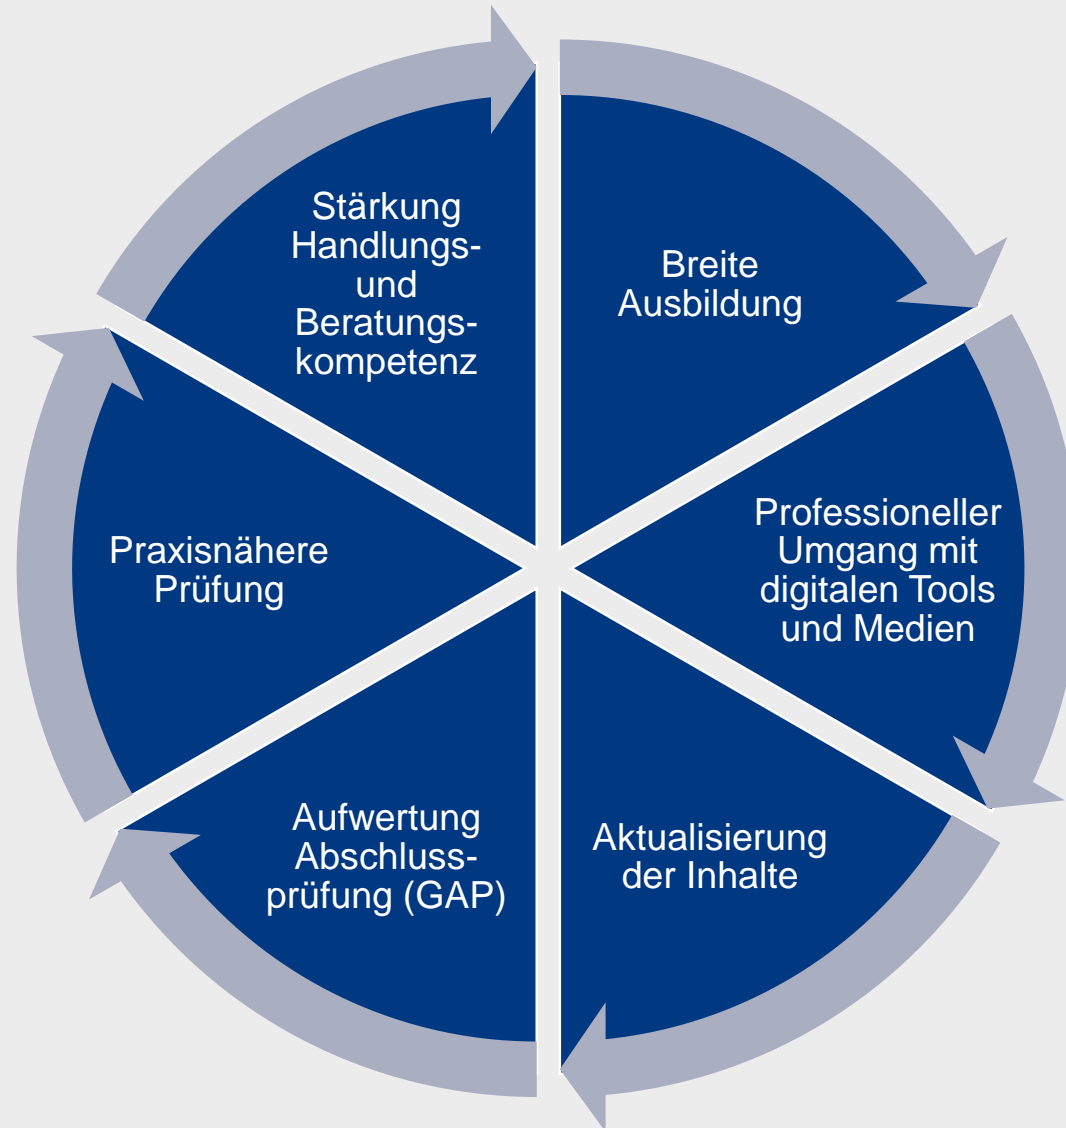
Stärkung Handlungs- und Beratungskompetenz

Breite Ausbildung

Professioneller Umgang mit digitalen Tools und Medien

Aktualisierung der Inhalte

Aufwertung Abschlussprüfung (GAP)

Praxisnähere Prüfung